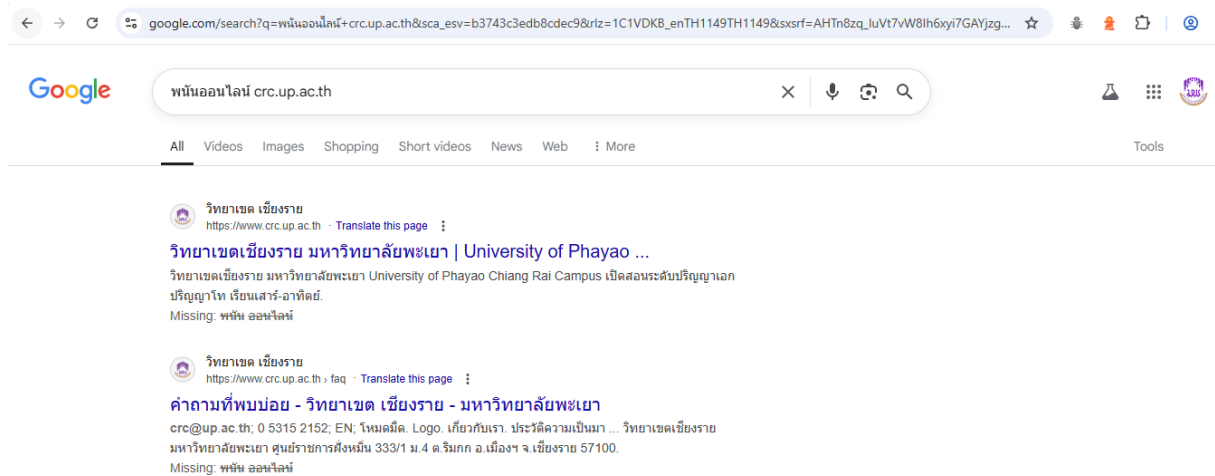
google.com/search?q=พนันออนไลน์+crc.up.ac.th&sca_esv=b3743c3edb8cdec9&rlz=1C1VDKB_enTH1149TH1149&sxsrf=AHTn8zq_luVt7vW8lh6xyi7GAYjzg...

Google

พนันออนไลน์ crc.up.ac.th

All Videos Images Shopping Short videos News Web ⋮ More Tools

วิทยาเขต เชียงราย
https://www.crc.up.ac.th · Translate this page
วิทยาเขตเชียงราย มหาวิทยาลัยพะเยา | University of Phayao ...
วิทยาเขตเชียงราย มหาวิทยาลัยพะเยา University of Phayao Chiang Rai Campus เปิดสอนระดับปริญญาเอก ปริญญาโท เรียนเสาร์-อาทิตย์.
Missing: พนัน ออนไลน์

วิทยาเขต เชียงราย
https://www.crc.up.ac.th › faq · Translate this page
คำถามที่พบบ่อย - วิทยาเขต เชียงราย - มหาวิทยาลัยพะเยา
crc@up.ac.th; 0 5315 2152; EN; โหมดมืด. Logo. เกี่ยวกับเรา. ประวัติความเป็นมา ... วิทยาเขตเชียงราย มหาวิทยาลัยพะเยา ศูนย์ราชการศังหมีน 333/1 ม.4 ต.ริมกก อ.เมืองฯ จ.เชียงราย 57100.
Missing: พนัน ออนไลน์